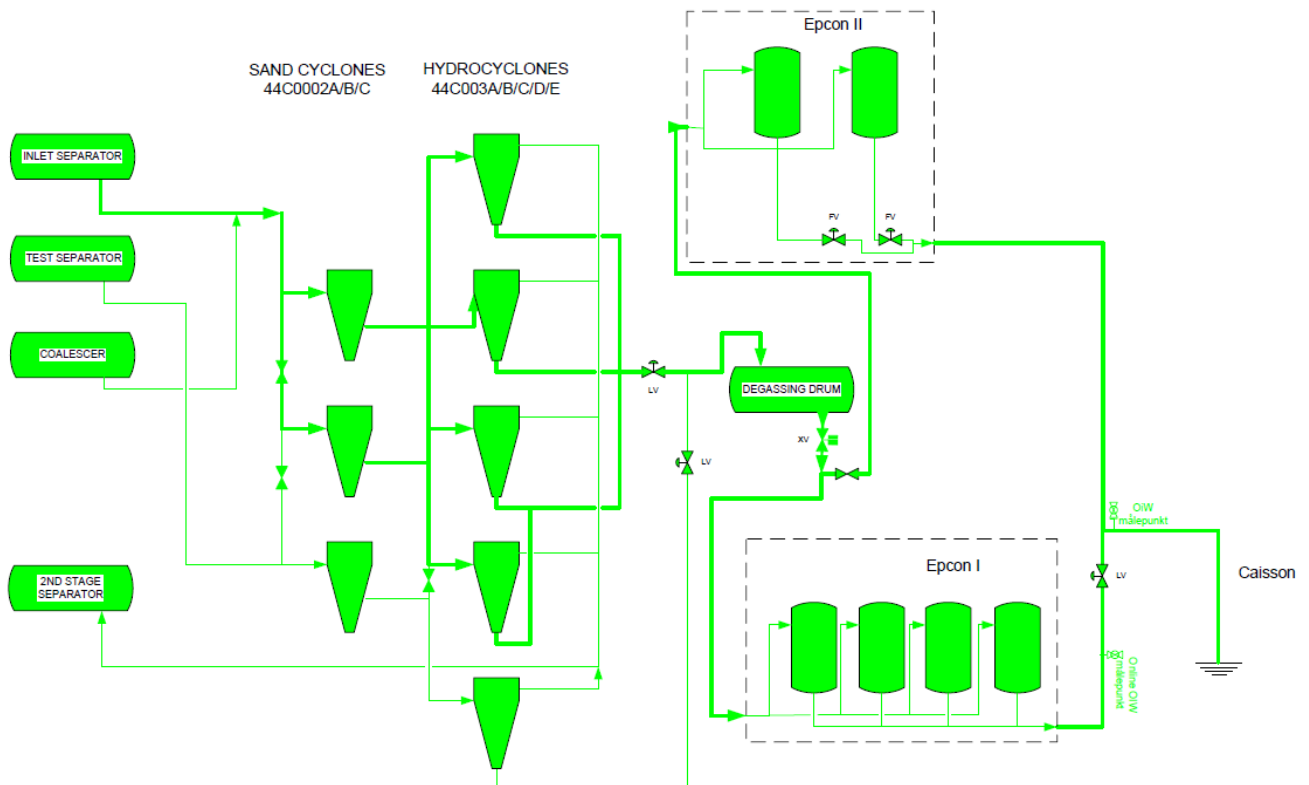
Epcon II

SAND CYCLONES
44C0002A/B/C

HYDROCYCLONES
44C003A/B/C/D/E

INLET SEPARATOR

TEST SEPARATOR

COALESCER

2ND STAGE SEPARATOR

FV

FV

LV

DEGASSING DRUM

XV

LV

OIW målepunkt

Epcon I

LV

Caisson

Online OIW målepunkt